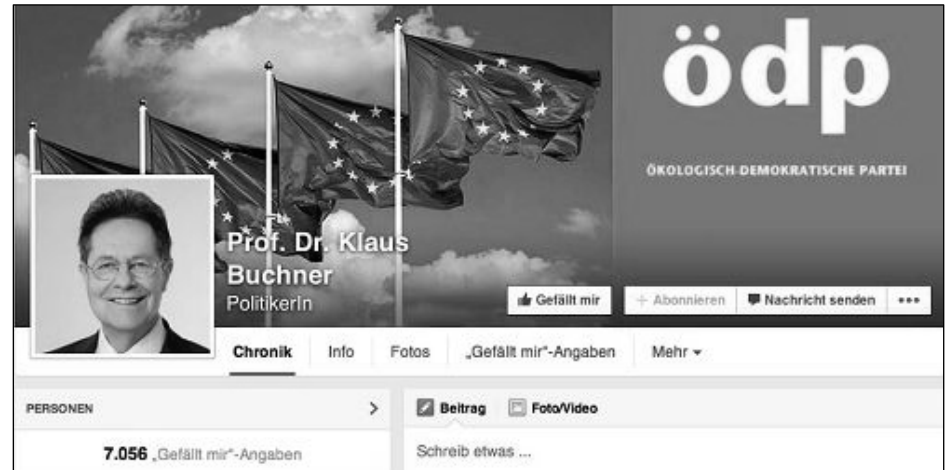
ödp

ÖKOLOGISCH-DEMOKRATISCHE PARTEI

Prof. Dr. Klaus Buchner
PolitikerIn

Gefällt mir
+ Abonnieren
Nachricht senden
•••

Chronik
Info
Fotos
„Gefällt mir"-Angaben
Mehr ▾

PERSONEN
>

7.056 „Gefällt mir"-Angaben

Beitrag
Foto/Video

Schreib etwas ...